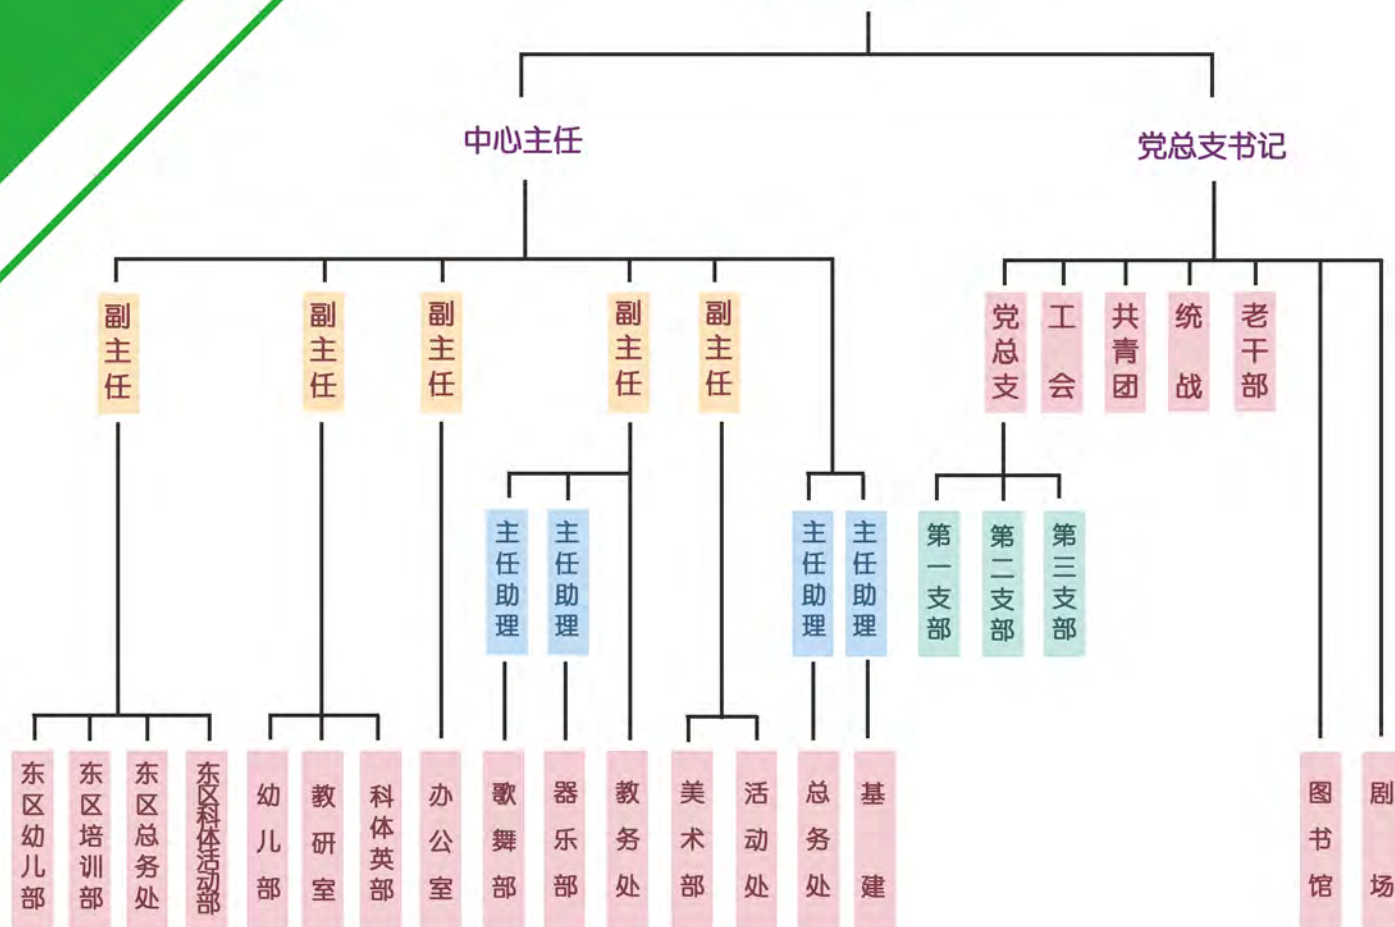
中心主任

党总支书记

副主任

副主任

副主任

副主任

副主任

党总支

工会

共青团

统战

老干部

主任助理

主任助理

主任助理

主任助理

第一支部

第二支部

第三支部

东区幼儿部

东区培训部

东区总务处

东区科体活动部

幼儿部

教研室

科体英部

办公室

歌舞部

器乐部

教务处

美术部

活动处

总务处

基建

图书馆

剧场